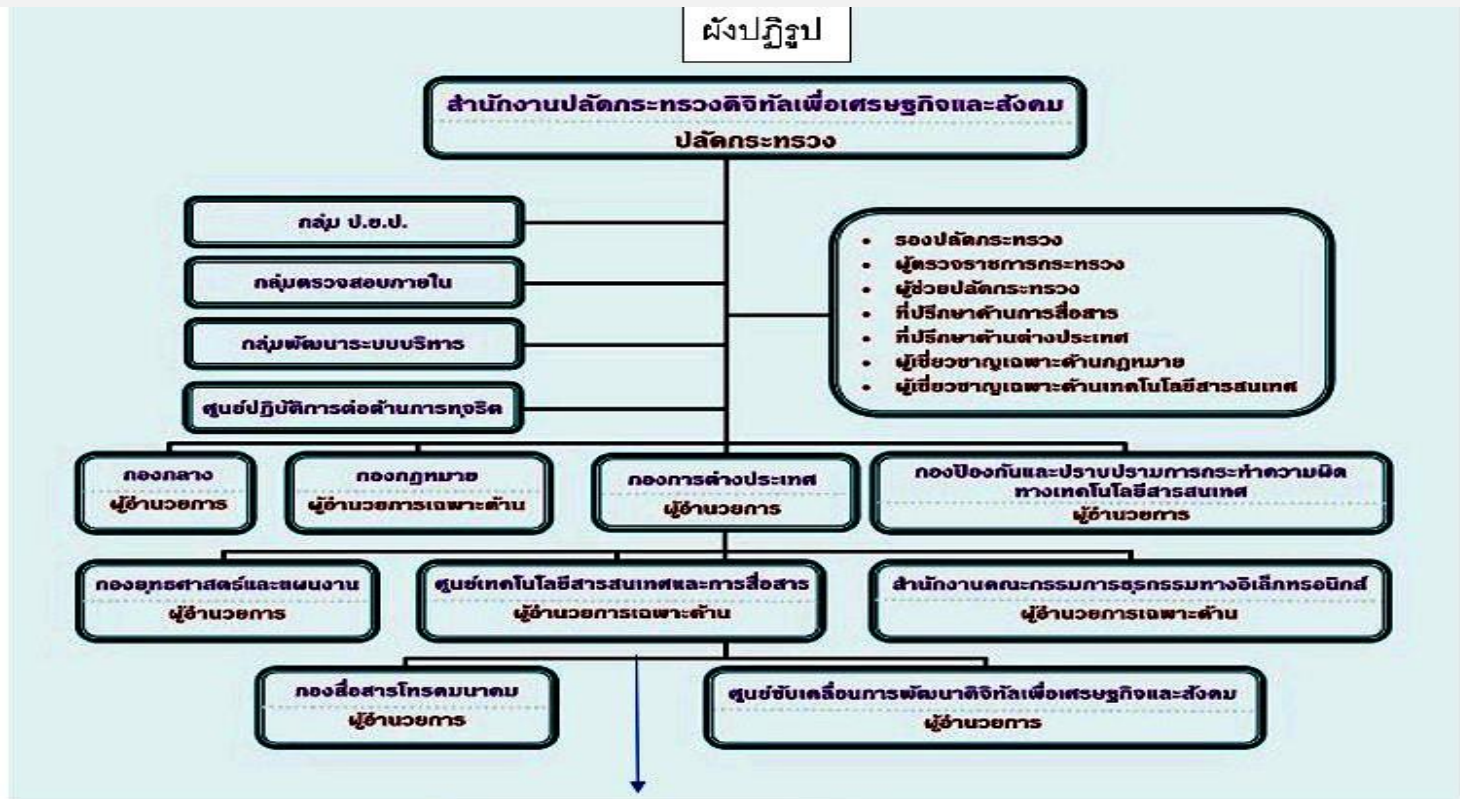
ผังปฏิรูป

สำนักงานปลัดกระทรวงดิจิทัลเพื่อเศรษฐกิจและสังคม
ปลัดกระทรวง

กลุ่ม ป.ข.ป.

กลุ่มตรวจสอบภายใน

กลุ่มพัฒนาระบบบริหาร

ศูนย์ปฏิบัติการต่อต้านการทุจริต

- รองปลัดกระทรวง
- ผู้ตรวจราชการกระทรวง
- ผู้ช่วยปลัดกระทรวง
- ที่ปรึกษาด้านการสื่อสาร
- ที่ปรึกษาด้านต่างประเทศ
- ผู้เชี่ยวชาญเฉพาะด้านกฎหมาย
- ผู้เชี่ยวชาญเฉพาะด้านเทคโนโลยีสารสนเทศ

กองกลาง
ผู้อำนวยการ

กองกฎหมาย
ผู้อำนวยการเฉพาะด้าน

กองการต่างประเทศ
ผู้อำนวยการ

กองป้องกันและปราบปรามการกระทำความผิดทางเทคโนโลยีสารสนเทศ
ผู้อำนวยการ

กองยุทธศาสตร์และแผนงาน
ผู้อำนวยการ

ศูนย์เทคโนโลยีสารสนเทศและการสื่อสาร
ผู้อำนวยการเฉพาะด้าน

สำนักงานคณะกรรมการธุรกรรมทางอิเล็กทรอนิกส์
ผู้อำนวยการเฉพาะด้าน

กองสื่อสารโทรคมนาคม
ผู้อำนวยการ

ศูนย์ขับเคลื่อนการพัฒนาดิจิทัลเพื่อเศรษฐกิจและสังคม
ผู้อำนวยการ